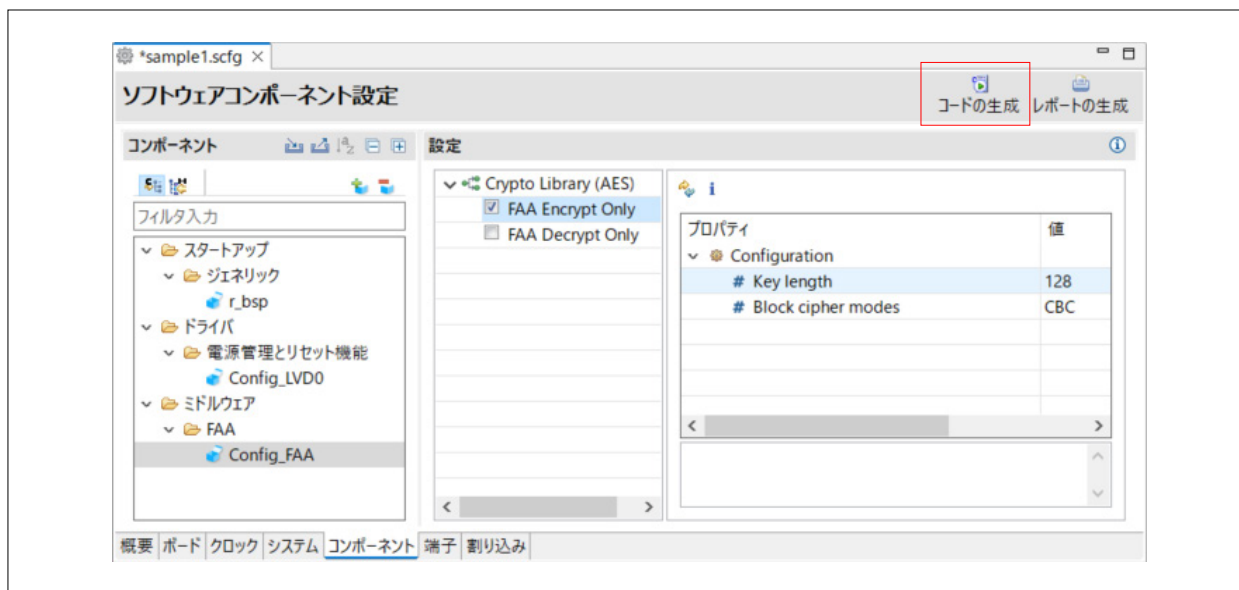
*sample1.scfg ×

ソフトウェアコンポーネント設定

コードの生成 レポートの生成

コンポーネント

設定

フィルタ入力

スタートアップ
ジェネリック
r_bsp
ドライバ
電源管理とリセット機能
Config_LVD0
ミドルウェア
FAA
Config_FAA

Crypto Library (AES)
FAA Encrypt Only
FAA Decrypt Only

| プロパティ | 値 |
|---|---|
| Configuration | |
| # Key length | 128 |
| # Block cipher modes | CBC |

概要 ボード クロック システム コンポーネント 端子 割り込み